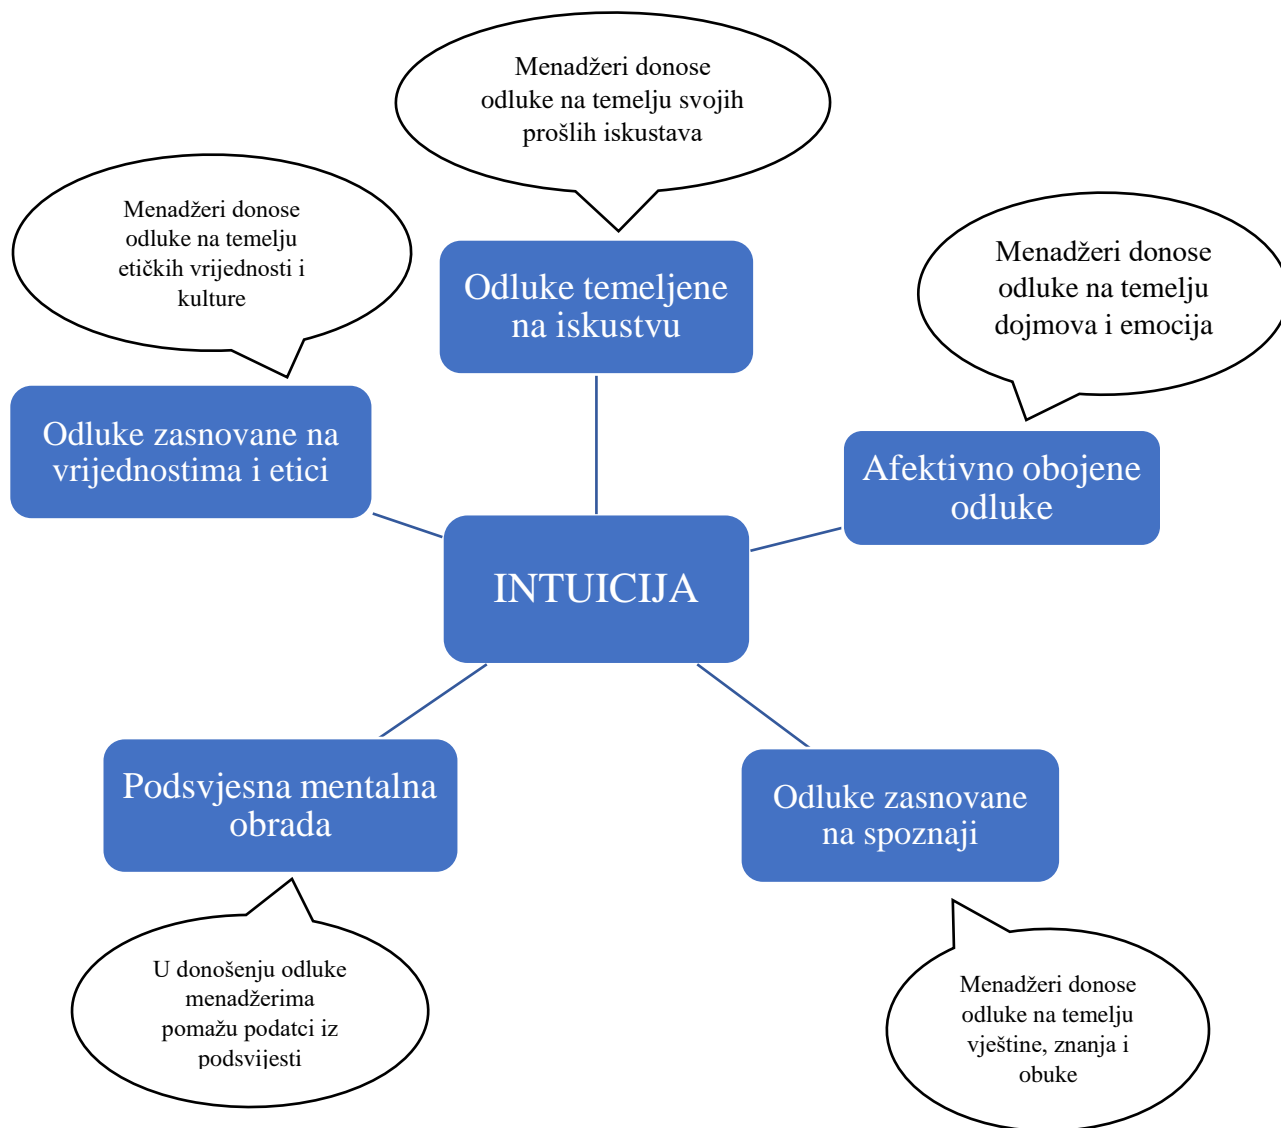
Menadžeri donose odluke na temelju svojih prošlih iskustava

Menadžeri donose odluke na temelju etičkih vrijednosti i kulture

Odluke temeljene na iskustvu

Menadžeri donose odluke na temelju dojmova i emocija

Odluke zasnovane na vrijednostima i etici

Afektivno obojene odluke

INTUICIJA

Podsvjesna mentalna obrada

Odluke zasnovane na spoznaji

U donošenju odluke menadžerima pomažu podatci iz podsvijesti

Menadžeri donose odluke na temelju vještine, znanja i obuke